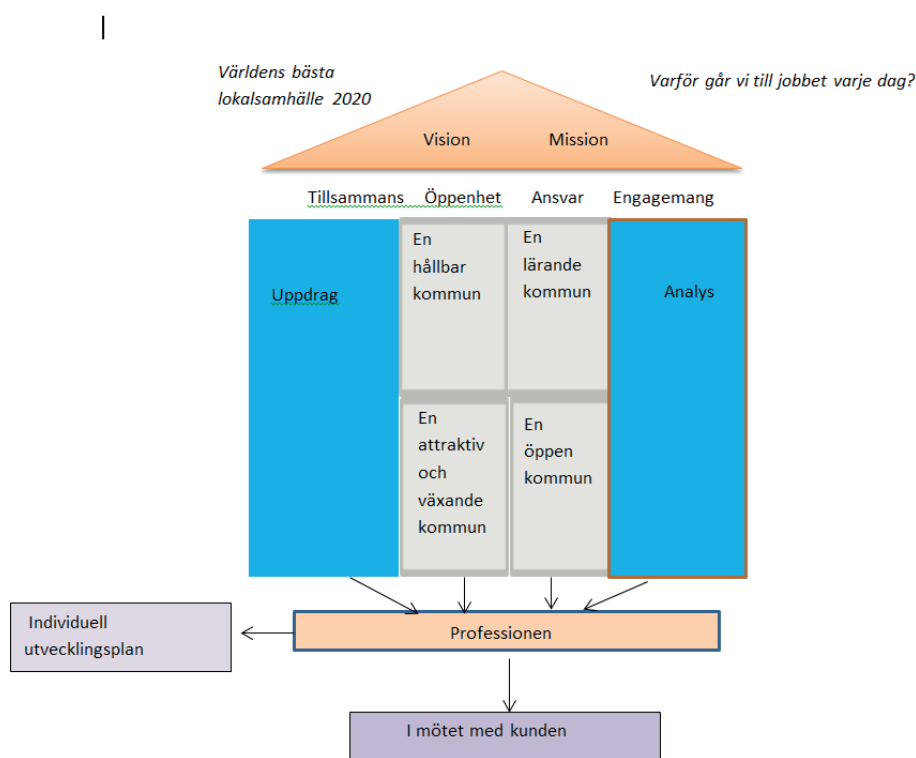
Världens bästa lokalsamhälle 2020

Varför går vi till jobbet varje dag?

Vision

Mission

Tillsammans

Öppenhet

Ansvar

Engagemang

Uppdrag

En hållbar kommun

En lärande kommun

Analys

En attraktiv och växande kommun

En öppen kommun

Individuell utvecklingsplan

Professionen

I mötet med kunden